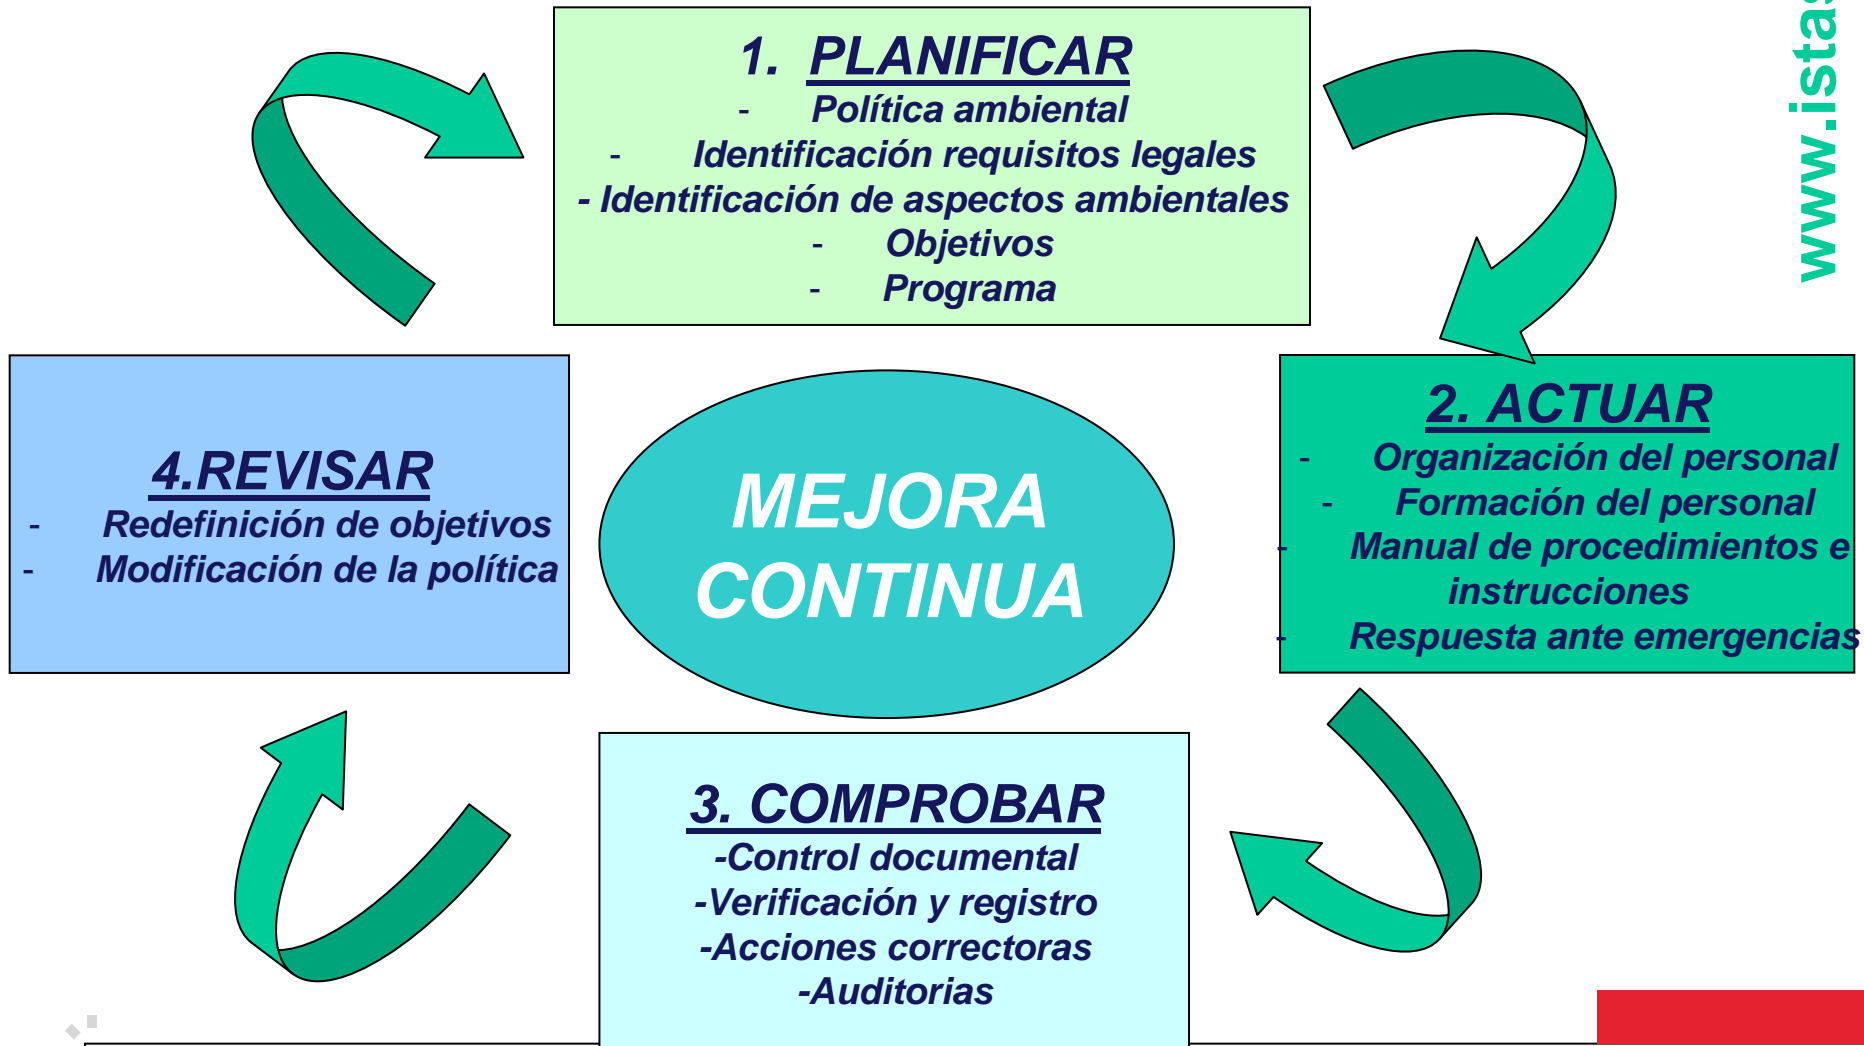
1. PLANIFICAR
- Política ambiental
- Identificación requisitos legales
- Identificación de aspectos ambientales
- Objetivos
- Programa

www.ista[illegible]

4.REVISAR
- Redefinición de objetivos
- Modificación de la política

MEJORA CONTINUA

2. ACTUAR
- Organización del personal
- Formación del personal
- Manual de procedimientos e instrucciones
- Respuesta ante emergencias

3. COMPROBAR
-Control documental
-Verificación y registro
-Acciones correctoras
-Auditorias